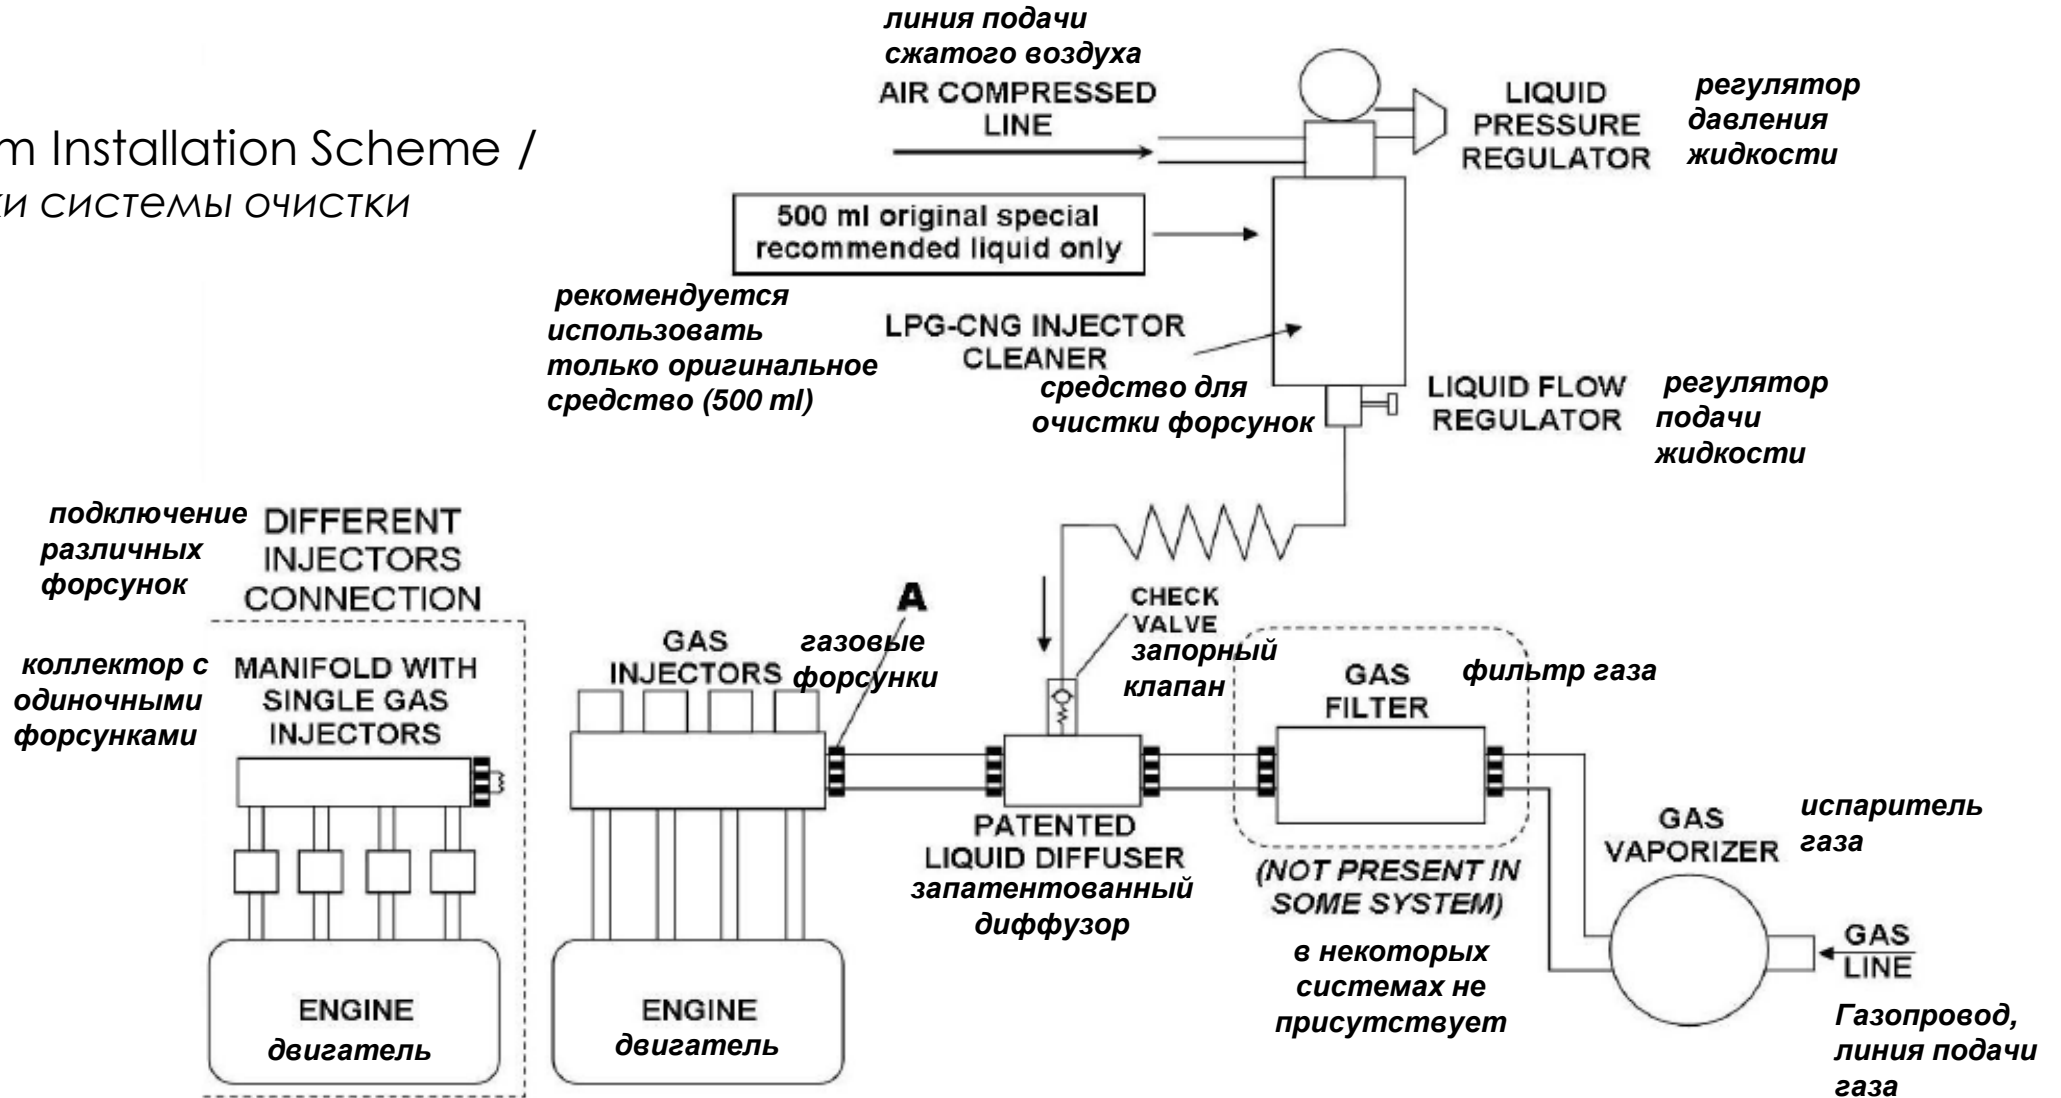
m Installation Scheme /
и системы очистки

линия подачи сжатого воздуха
AIR COMPRESSED LINE

LIQUID PRESSURE REGULATOR
регулятор давления жидкости

500 ml original special recommended liquid only

рекомендуется использовать только оригинальное средство (500 ml)

LPG-CNG INJECTOR CLEANER
средство для очистки форсунок

LIQUID FLOW REGULATOR
регулятор подачи жидкости

подключение различных форсунок
DIFFERENT INJECTORS CONNECTION

коллектор с одиночными форсунками
MANIFOLD WITH SINGLE GAS INJECTORS

A

GAS INJECTORS
газовые форсунки

CHECK VALVE
запорный клапан

GAS FILTER
фильтр газа

PATENTED LIQUID DIFFUSER
запатентованный диффузор

(NOT PRESENT IN SOME SYSTEM)
в некоторых системах не присутствует

GAS VAPORIZER
испаритель газа

GAS LINE
Газопровод, линия подачи газа

ENGINE
двигатель

ENGINE
двигатель